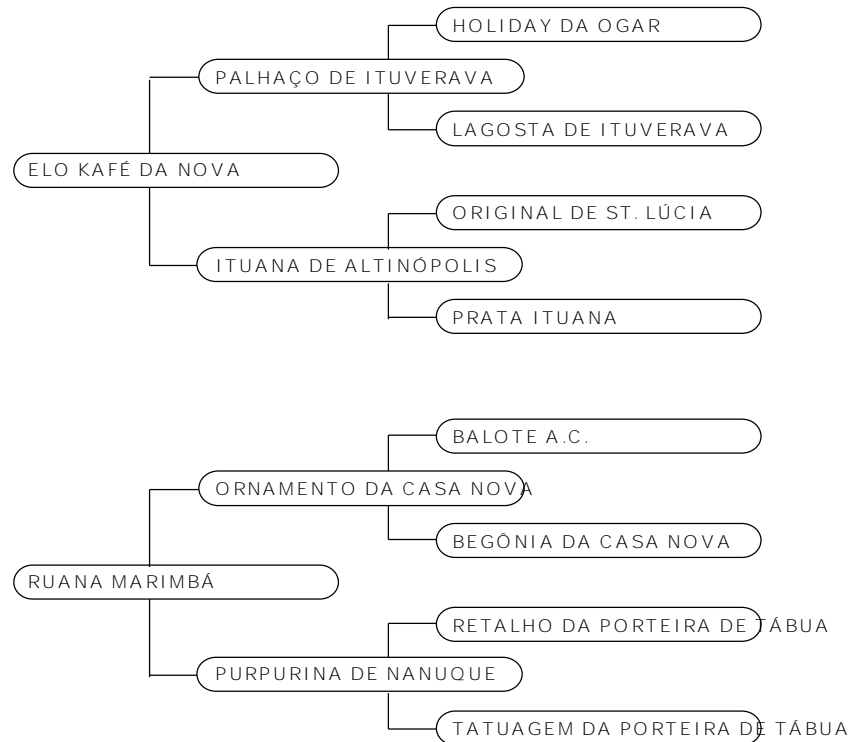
HOLIDAY DA OGAR

PALHAÇO DE ITUVERAVA

LAGOSTA DE ITUVERAVA

ELO KAFÉ DA NOVA

ORIGINAL DE ST. LÚCIA

ITUANA DE ALTINÓPOLIS

PRATA ITUANA

BALOTE A.C.

ORNAMENTO DA CASA NOVA

BEGÔNIA DA CASA NOVA

RUANA MARIMBÁ

RETALHO DA PORTEIRA DE TÁBUA

PURPURINA DE NANUQUE

TATUAGEM DA PORTEIRA DE TÁBUA